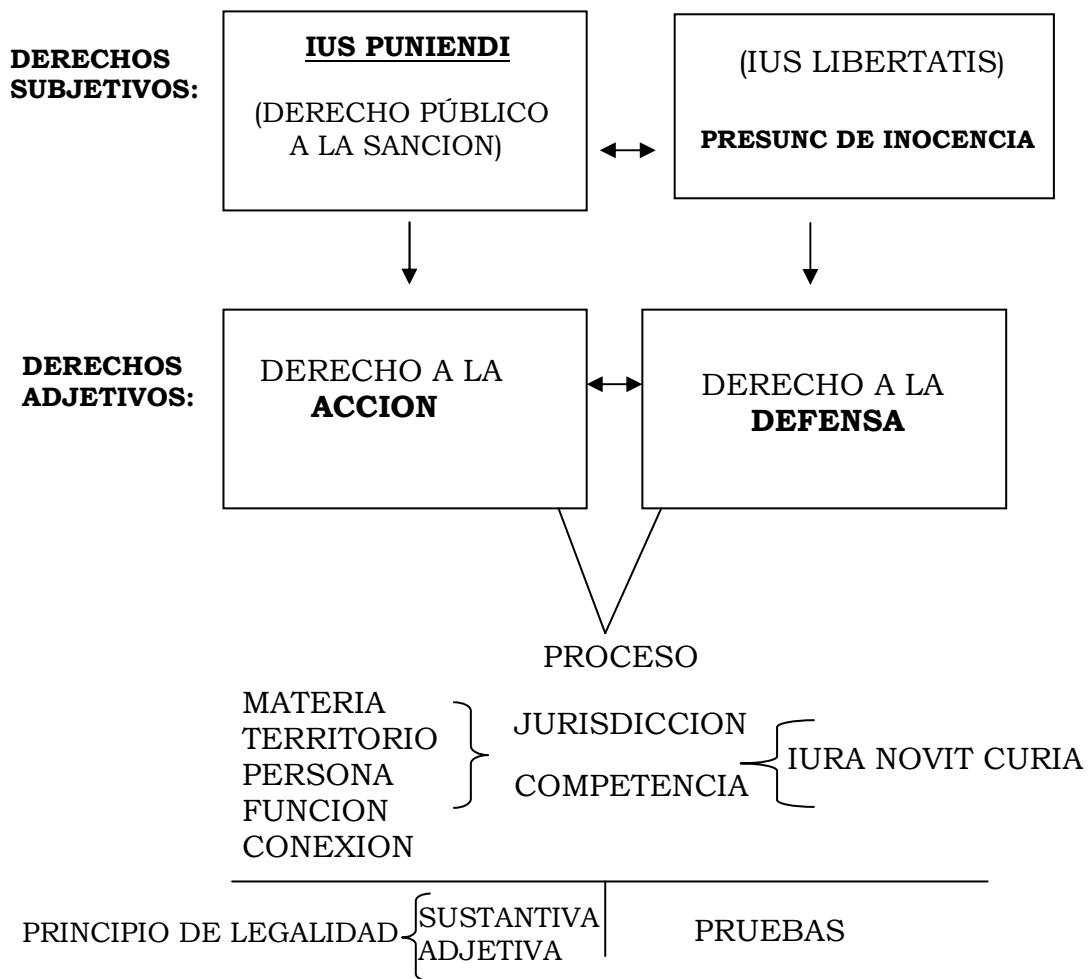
DERECHOS SUBJETIVOS:

IUS PUNIENDI

(DERECHO PÚBLICO A LA SANCION)

(IUS LIBERTATIS)

PRESUNC DE INOCENCIA

DERECHOS ADJETIVOS:

DERECHO A LA ACCION

DERECHO A LA DEFENSA

PROCESO

MATERIA
TERRITORIO
PERSONA
FUNCION
CONEXION

JURISDICCION
COMPETENCIA

IURA NOVIT CURIA

PRINCIPIO DE LEGALIDAD

SUSTANTIVA
ADJETIVA

PRUEBAS